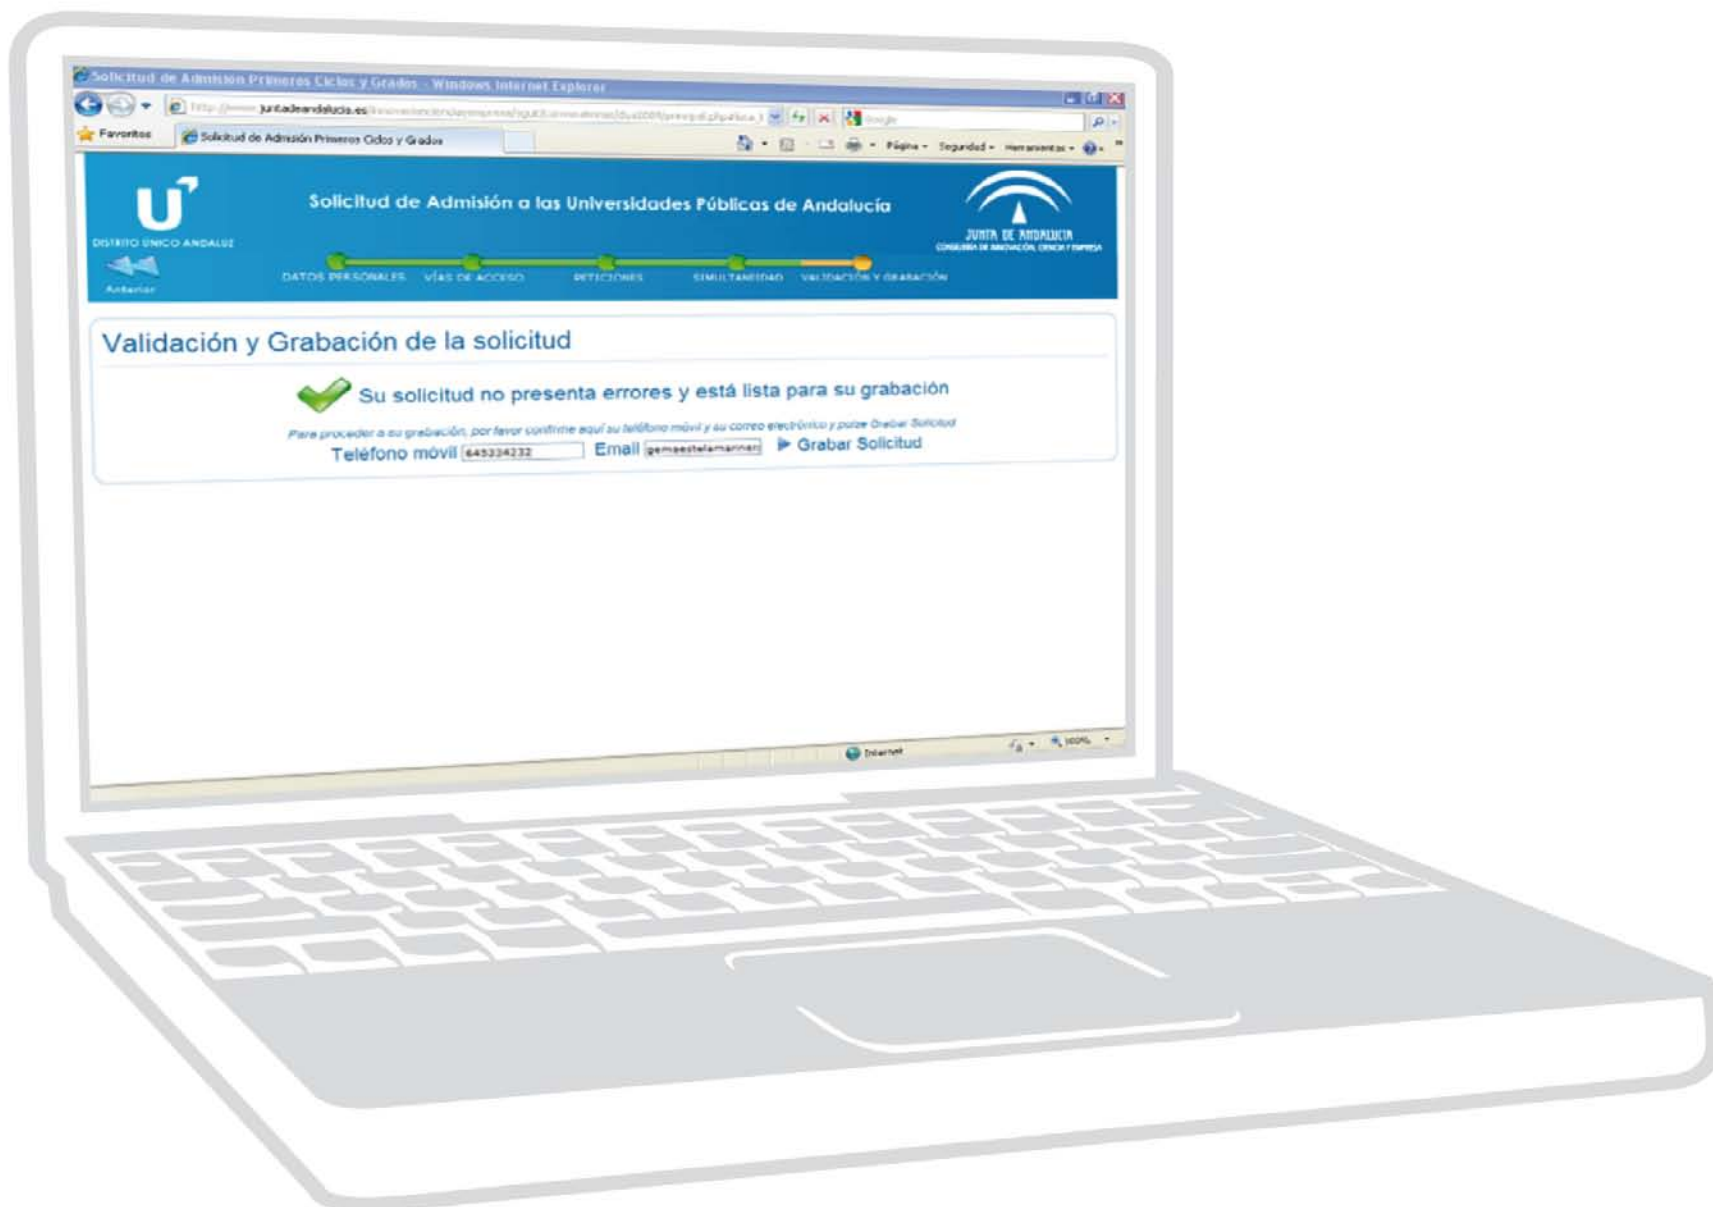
Solicitud de Admisión Primeros Ciclos y Grados - Windows Internet Explorer

http://www.juntadeandalucia.es/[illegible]

Google

Favoritos

Solicitud de Admisión Primeros Ciclos y Grados

Página ▾ Seguridad ▾ Herramientas ▾

DISTRITO ÚNICO ANDALUZ

Anterior

Solicitud de Admisión a las Universidades Públicas de Andalucía

JUNTA DE ANDALUCIA
CONSEJERÍA DE INNOVACIÓN, CIENCIA Y EMPRESA

DATOS PERSONALES VÍAS DE ACCESO PETICIONES SIMULTANEIDAD VALIDACIÓN Y GRABACIÓN

Validación y Grabación de la solicitud

Su solicitud no presenta errores y está lista para su grabación

Para proceder a su grabación, por favor confirme aquí su teléfono móvil y su correo electrónico y pulse Grabar Solicitud

Teléfono móvil 645334232 Email gemaestelamarinez ▶ Grabar Solicitud

Internet 100%